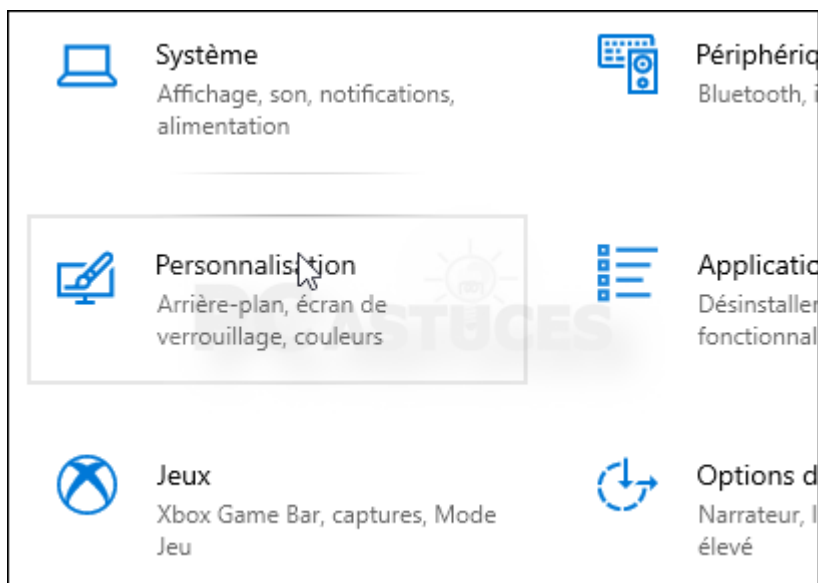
Système
Affichage, son, notifications, alimentation

Périphériq
Bluetooth,

Personnalisation
Arrière-plan, écran de verrouillage, couleurs

Applicatio
Désinstaller
fonctionnal

Jeux
Xbox Game Bar, captures, Mode Jeu

Options d
Narrateur,
élevé

PC ASTUCES